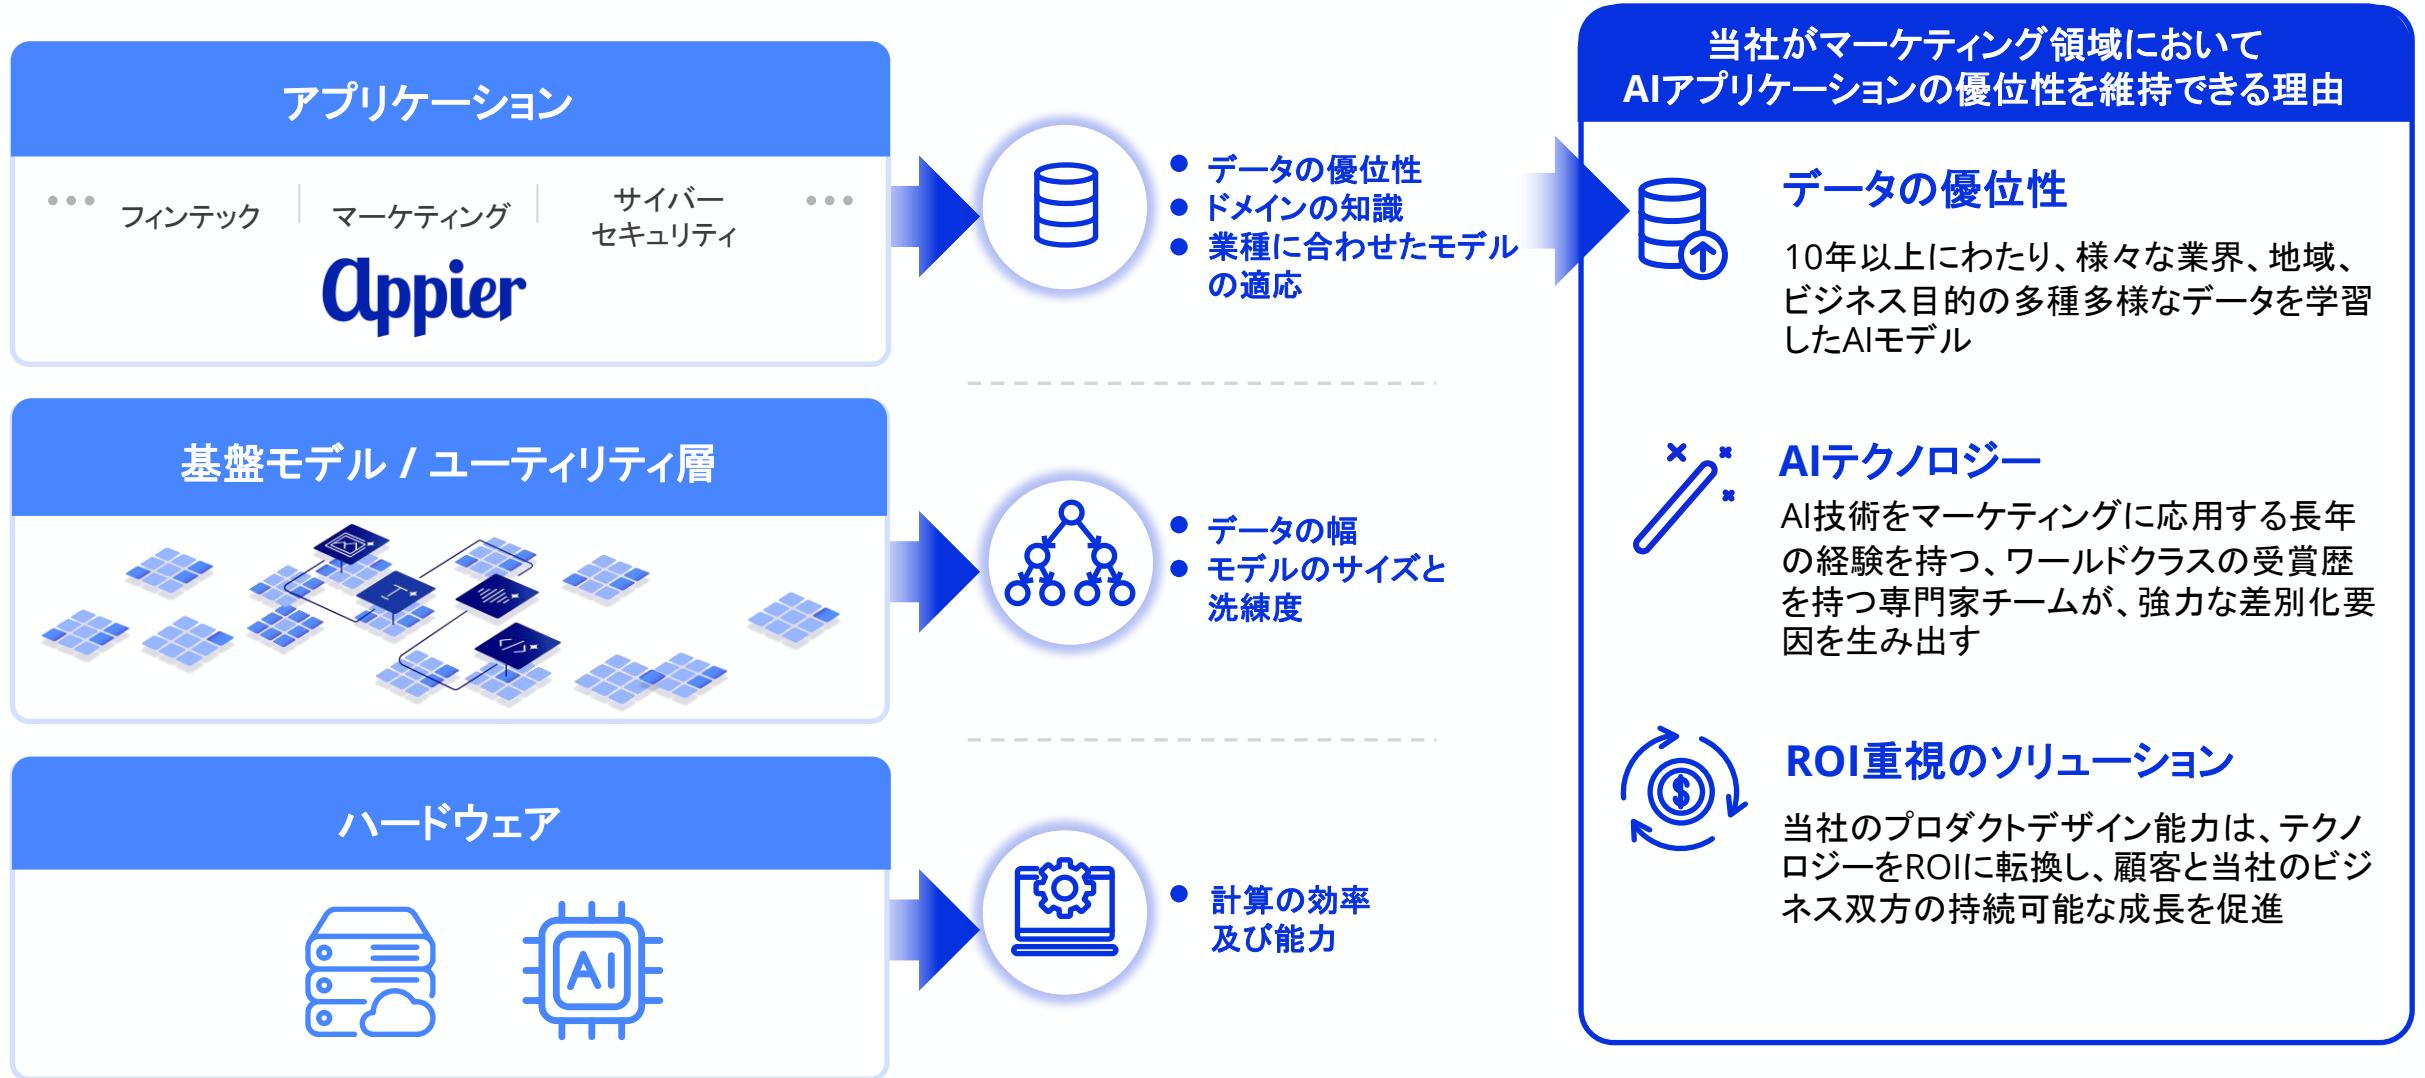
アプリケーション

••• フィンテック | マーケティング | サイバーセキュリティ •••

appier

基盤モデル / ユーティリティ層

ハードウェア

AI

• データの優位性
• ドメインの知識
• 業種に合わせたモデルの適応

• データの幅
• モデルのサイズと洗練度

• 計算の効率及び能力

当社がマーケティング領域においてAIアプリケーションの優位性を維持できる理由

データの優位性
10年以上にわたり、様々な業界、地域、ビジネス目的の多種多様なデータを学習したAIモデル

AIテクノロジー
AI技術をマーケティングに応用する長年の経験を持つ、ワールドクラスの受賞歴を持つ専門家チームが、強力な差別化要因を生み出す

ROI重視のソリューション
当社のプロダクトデザイン能力は、テクノロジーをROIに転換し、顧客と当社のビジネス双方の持続可能な成長を促進